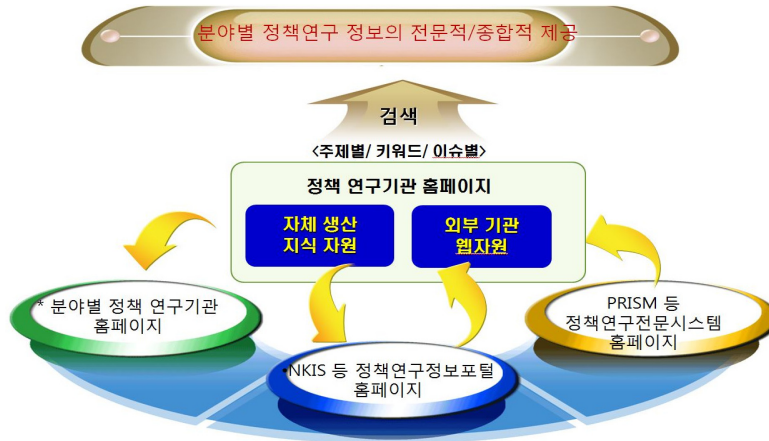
분야별 정책연구 정보의 전문적/종합적 제공

검색

<주제별/ 키워드/ 이슈별>

정책 연구기관 홈페이지

자체 생산 지식 자원

외부 기관 웹자원

* 분야별 정책 연구기관 홈페이지

•NKIS 등 정책연구정보포털 홈페이지

PRISM 등 정책연구전문시스템 홈페이지